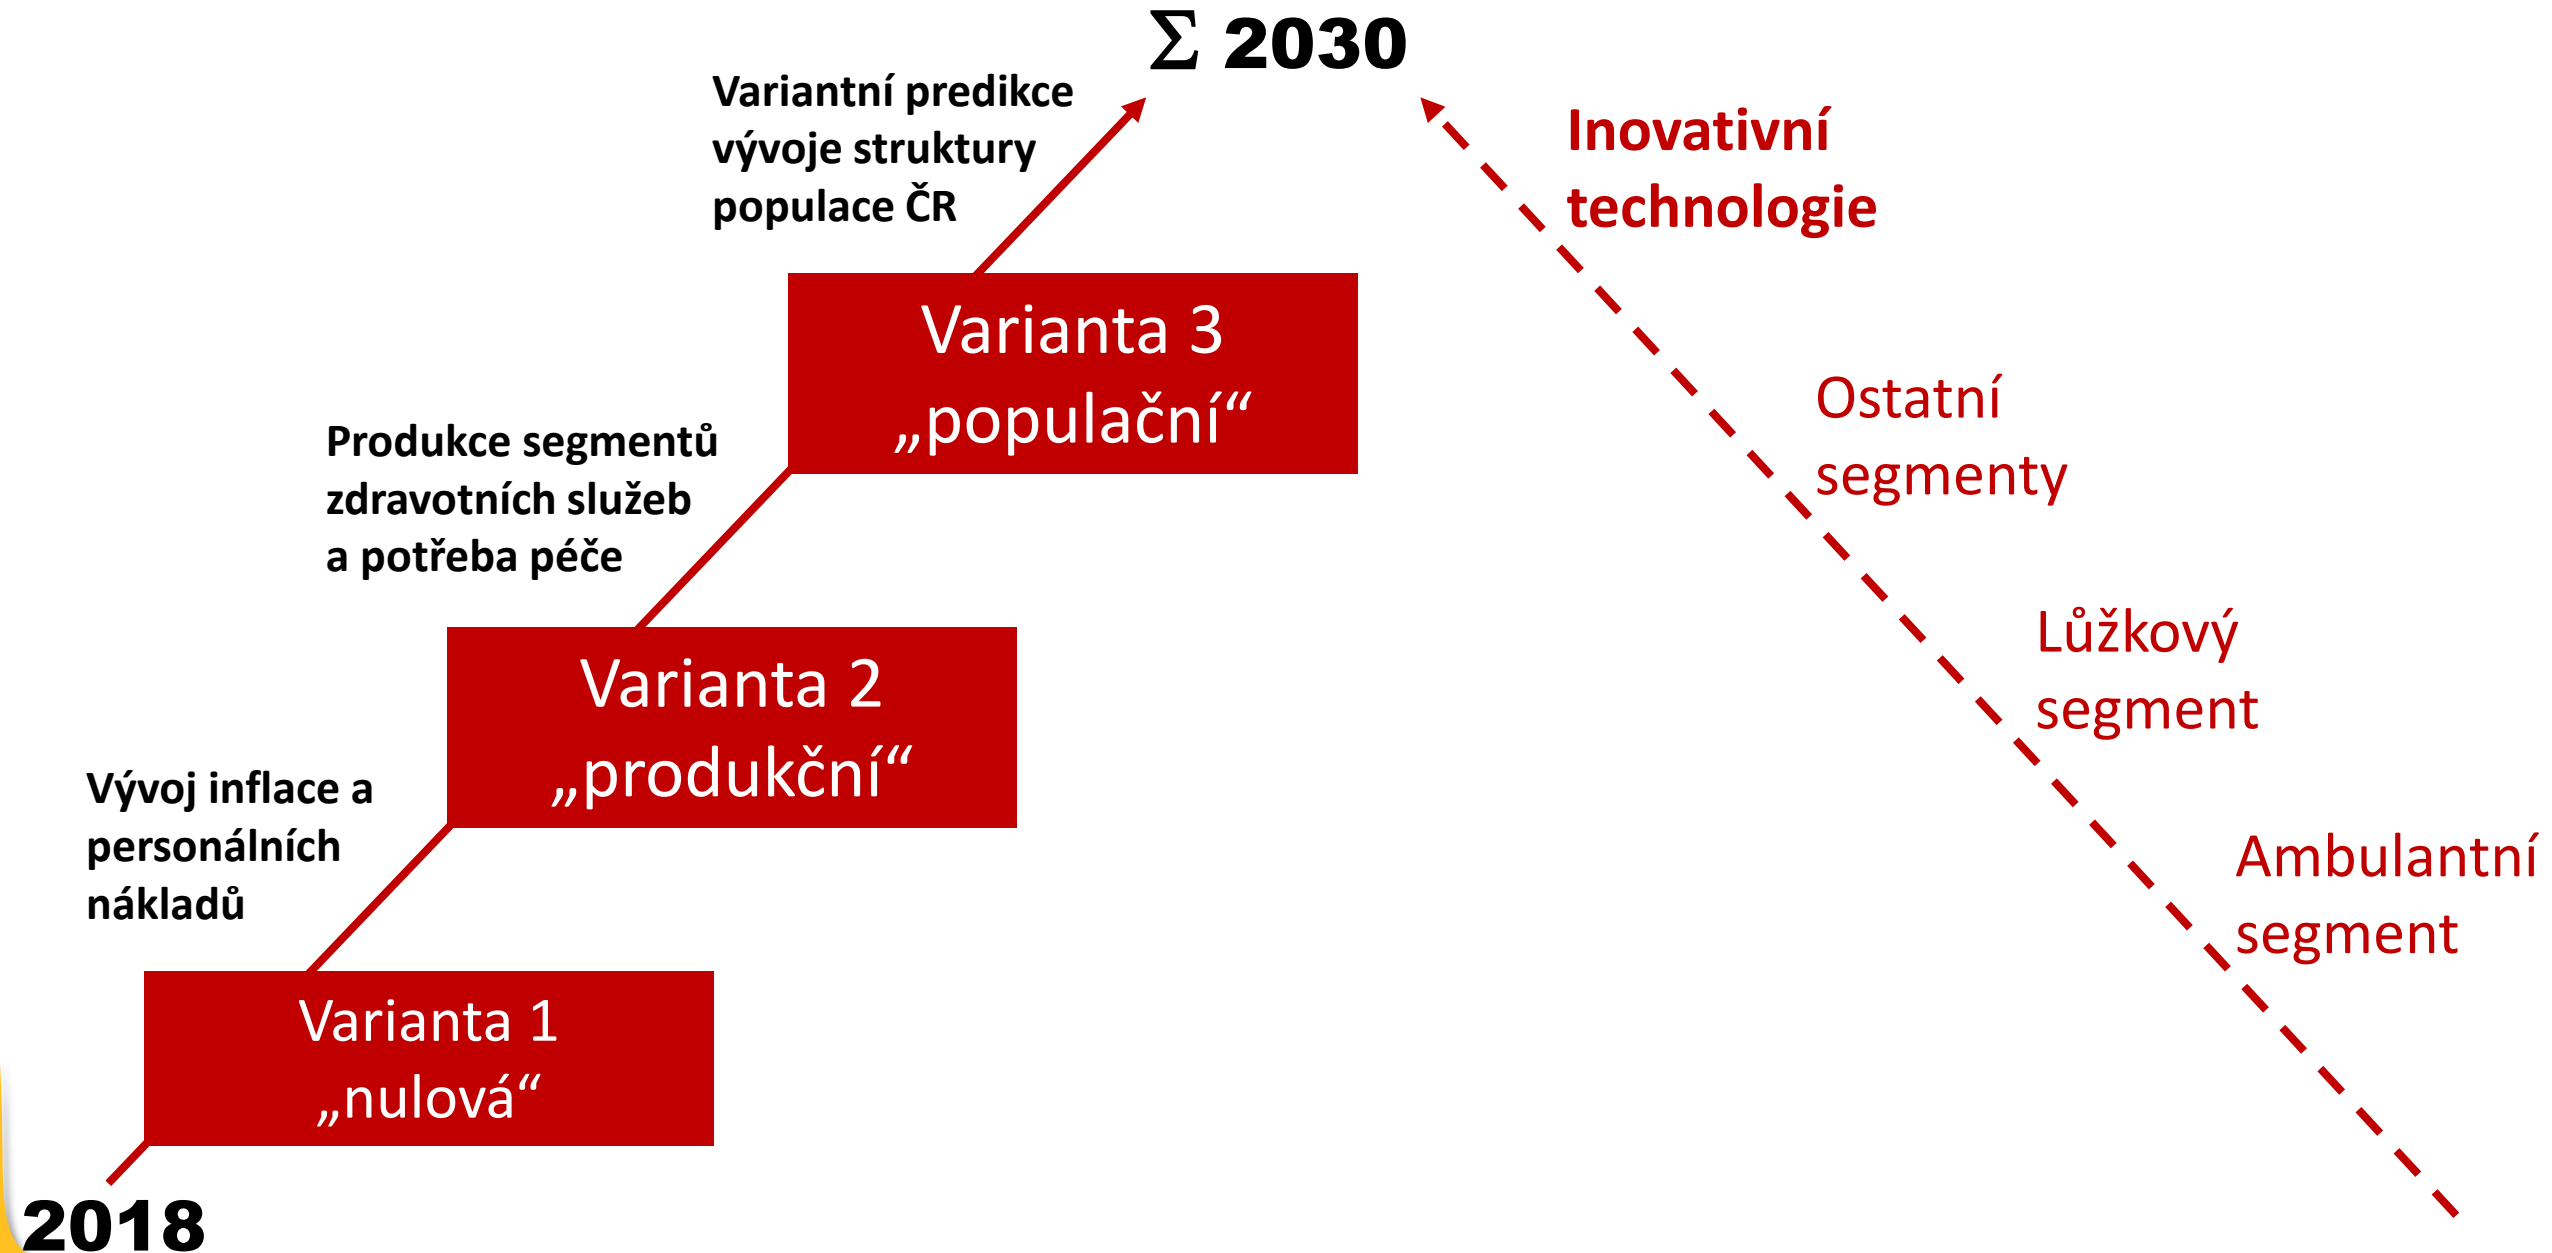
$\Sigma$ 2030

Variantní predikce vývoje struktury populace ČR

Inovativní technologie

Varianta 3 „populační“

Produkce segmentů zdravotních služeb a potřeba péče

Ostatní segmenty

Varianta 2 „produkční“

Lůžkový segment

Vývoj inflace a personálních nákladů

Ambulantní segment

Varianta 1 „nulová“

2018